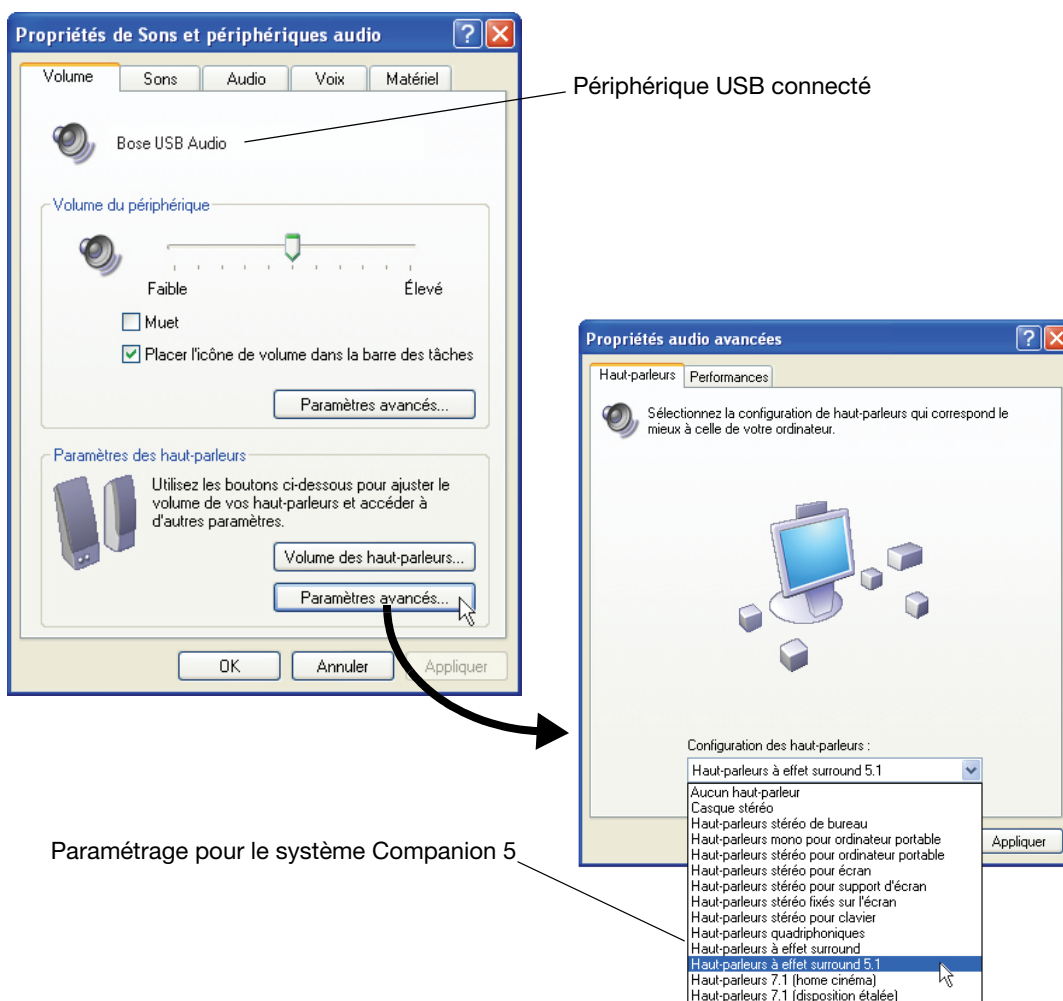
Propriétés de Sons et périphériques audio

Volume | Sons | Audio | Voix | Matériel

Périphérique USB connecté

Bose USB Audio

Volume du périphérique

Faible

Élevé

Muet

Placer l'icône de volume dans la barre des tâches

Paramètres avancés...

Paramètres des haut-parleurs

Utilisez les boutons ci-dessous pour ajuster le volume de vos haut-parleurs et accéder à d'autres paramètres.

Volume des haut-parleurs...

Paramètres avancés...

OK

Annuler

Appliquer

Propriétés audio avancées

Haut-parleurs | Performances

Sélectionnez la configuration de haut-parleurs qui correspond le mieux à celle de votre ordinateur.

Configuration des haut-parleurs :

Haut-parleurs à effet surround 5.1

Aucun haut-parleur
Casque stéréo
Haut-parleurs stéréo de bureau
Haut-parleurs mono pour ordinateur portable
Haut-parleurs stéréo pour ordinateur portable
Haut-parleurs stéréo pour écran
Haut-parleurs stéréo pour support d'écran
Haut-parleurs stéréo fixés sur l'écran
Haut-parleurs stéréo pour clavier
Haut-parleurs quadriphoniques
Haut-parleurs à effet surround
Haut-parleurs à effet surround 5.1
Haut-parleurs 7.1 (home cinéma)
Haut-parleurs 7.1 (disposition étalée)

Appliquer

Paramétrage pour le système Companion 5